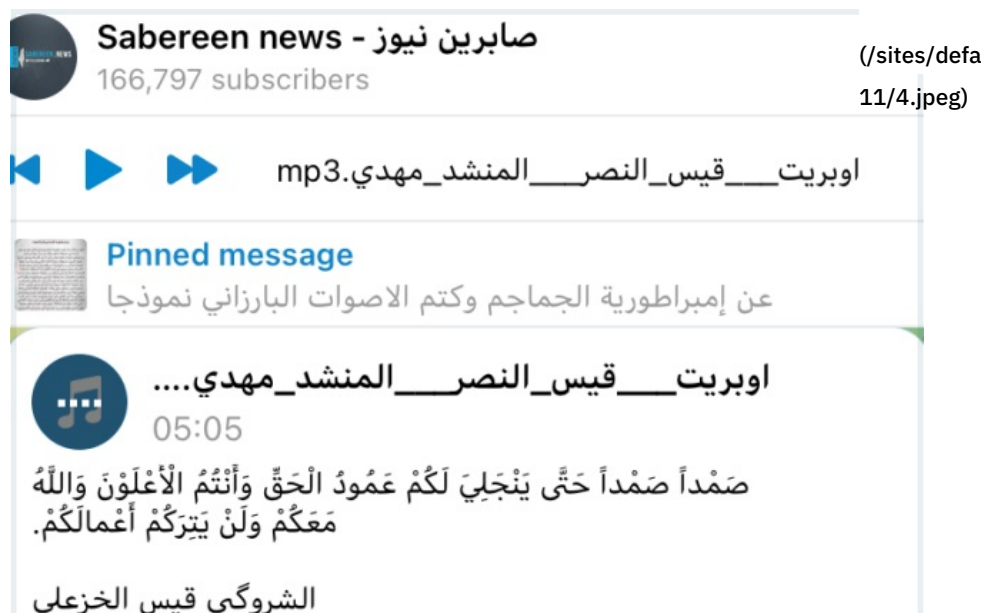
Sabereen news - صابرين نيوز
166,797 subscribers

(/sites/defa
11/4.jpeg)

اوبريت___قيس_النصر___المنشد_مهدي.mp3

Pinned message
عن إمبراطورية الجماجم وكتم الاصوات البارزاني نموذجا

اوبريت___قيس_النصر___المنشد_مهدي....
05:05

صَمْداً صَمْداً حَتَّى يَنْجَلِيَ لَكُمْ عَمُودُ الْحَقِّ وَأَنْتُمُ الْأَعْلَوْنَ وَاللّهُ مَعَكُمْ وَلَنْ يَتِرَكُمْ أَعْمالَكُمْ.

الشروگي قيس الخزعلي